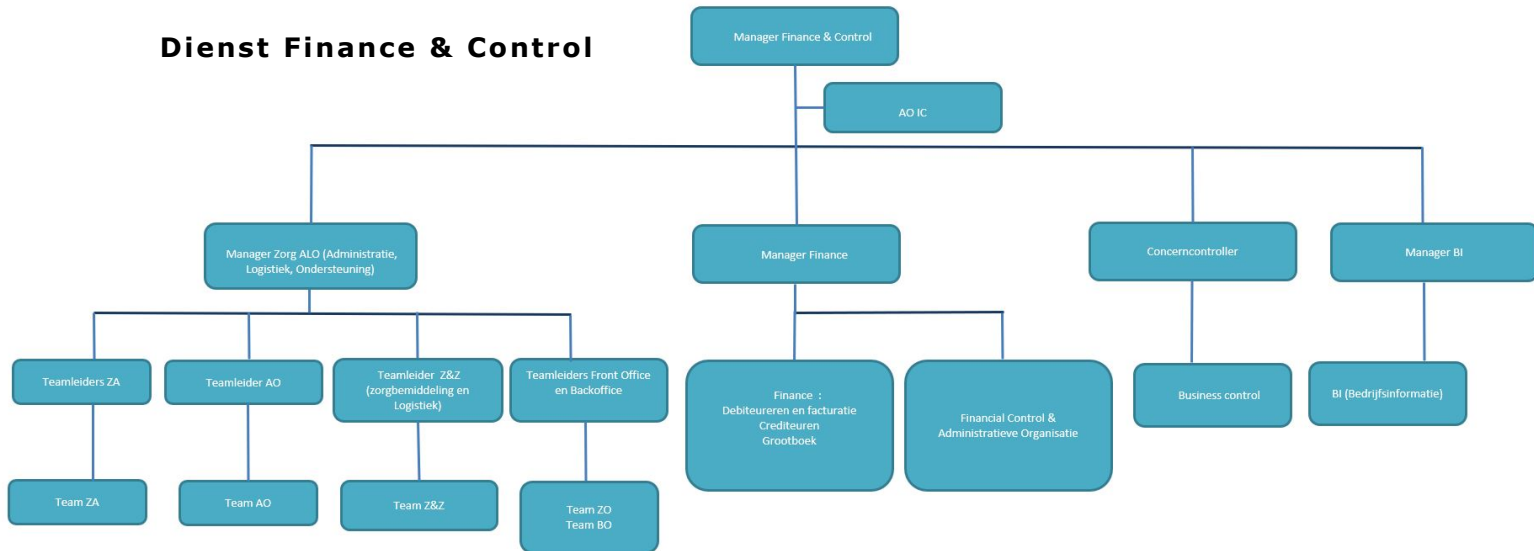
Dienst Finance & Control

Manager Finance & Control

AO IC

Manager Zorg ALO (Administratie, Logistiek, Ondersteuning)

Manager Finance

Concerncontroller

Manager BI

Teamleiders ZA

Teamleider AO

Teamleider Z&Z (zorgbemiddeling en Logistiek)

Teamleiders Front Office en Backoffice

Finance :
Debiteureren en facturatie
Crediteuren
Grootboek

Financial Control & Administratieve Organisatie

Business control

BI (Bedrijfsinformatie)

Team ZA

Team AO

Team Z&Z

Team ZO
Team BO